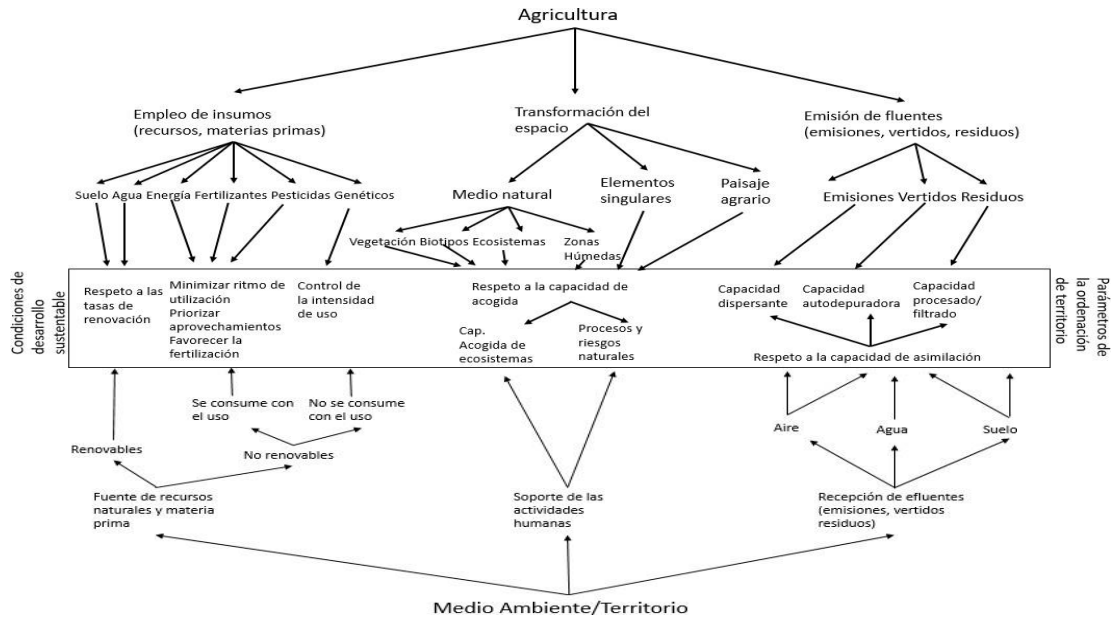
Agricultura

Empleo de insumos (recursos, materias primas)

Transformación del espacio

Emisión de fluentes (emisiones, vertidos, residuos)

Suelo Agua Energía Fertilizantes Pesticidas Genéticos

Medio natural

Elementos singulares

Paisaje agrario

Emisiones Vertidos Residuos

Vegetación Biotipos Ecosistemas

Zonas Húmedas

Condiciones desarrollo sustentable

Respeto a las tasas de renovación

Minimizar ritmo de utilización Priorizar aprovechamientos Favorecer la fertilización

Control de la intensidad de uso

Respeto a la capacidad de acogida

Cap. Acogida de ecosistemas

Procesos y riesgos naturales

Capacidad dispersante

Capacidad autodepuradora

Capacidad procesado/ filtrado

Respeto a la capacidad de asimilación

Parámetros de la ordenación de territorio

Se consume con el uso

No se consume con el uso

Renovables

No renovables

Aire

Agua

Suelo

Fuente de recursos naturales y materia prima

Soporte de las actividades humanas

Recepción de efluentes (emisiones, vertidos residuos)

Medio Ambiente/Territorio